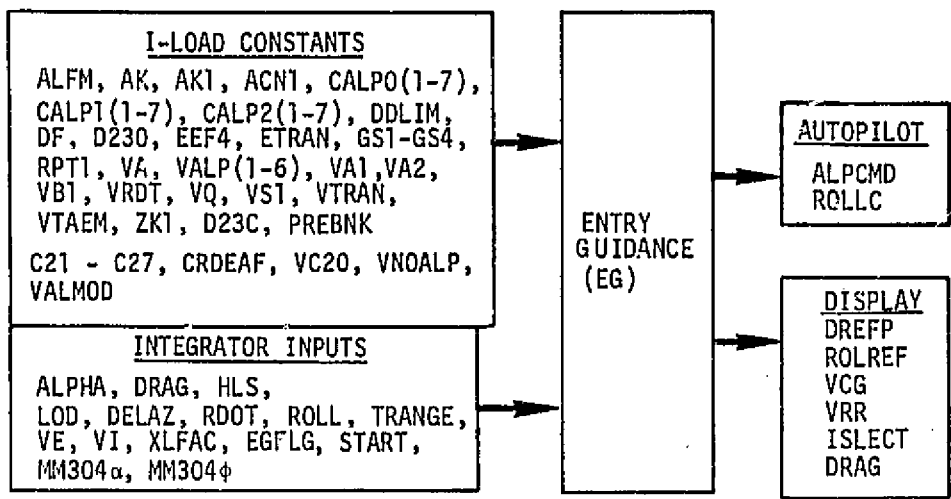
I-LOAD CONSTANTS

ALFM, AK, AK1, ACN1, CALP0(1-7), CALP1(1-7), CALP2(1-7), DDLIM, DF, D230, EEF4, ETRAN, GS1-GS4, RPT1, VA, VALP(1-6), VA1, VA2, VB1, VRDT, VQ, VS1, VTRAN, VTAEM, ZK1, D23C, PREBNK

C21 - C27, CRDEAF, VC20, VNOALP, VALMOD

INTEGRATOR INPUTS

ALPHA, DRAG, HLS, LOD, DELAZ, RDOT, ROLL, TRANGE, VE, VI, XLFAC, EGFLG, START, MM304$\alpha$, MM304$\phi$

ENTRY GUIDANCE (EG)

AUTOPILOT

ALPCMD
ROLLC

DISPLAY
DREFP
ROLREF
VCG
VRR
ISLECT
DRAG